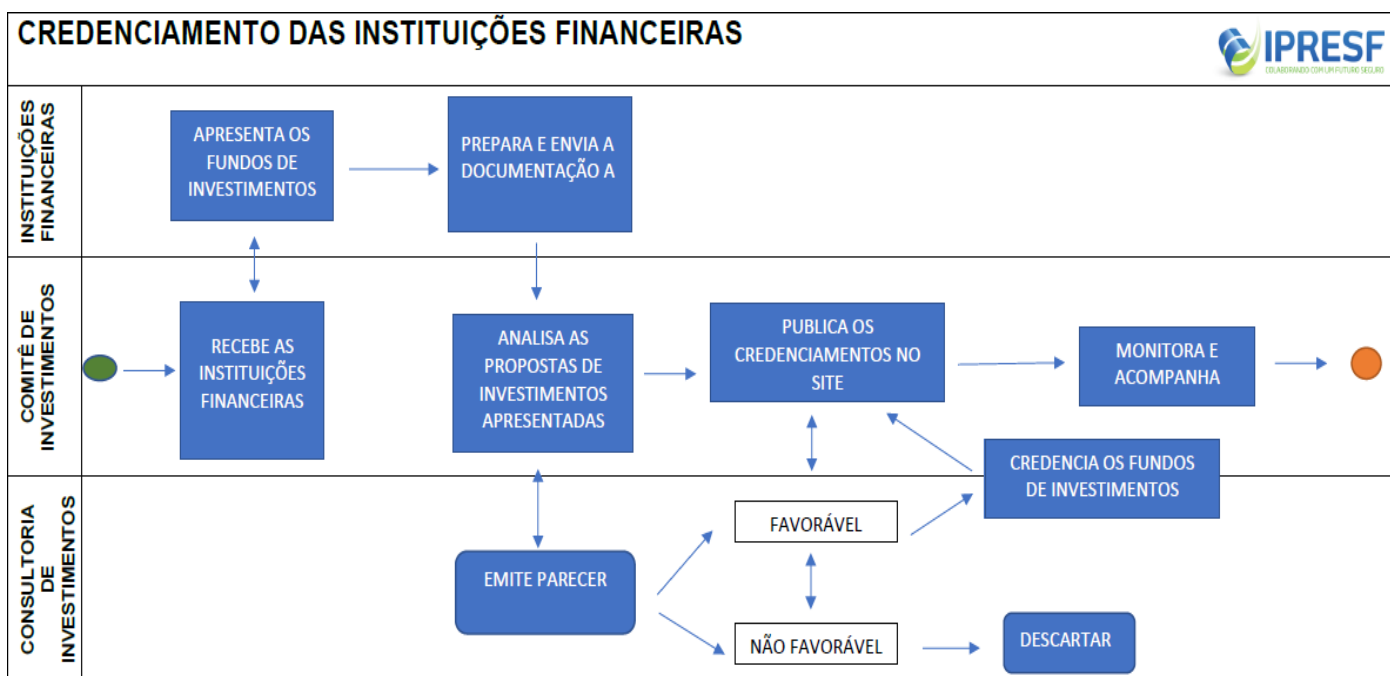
CREDENCIAMENTO DAS INSTITUIÇÕES FINANCEIRAS

IPRESF
COLABORANDO COM UM FUTURO SEGURO

INSTITUIÇÕES FINANCEIRAS

APRESENTA OS FUNDOS DE INVESTIMENTOS

PREPARA E ENVIA A DOCUMENTAÇÃO A

COMITÊ DE INVESTIMENTOS

RECEBE AS INSTITUIÇÕES FINANCEIRAS

ANALISA AS PROPOSTAS DE INVESTIMENTOS APRESENTADAS

PUBLICA OS CREDENCIAMENTOS NO SITE

MONITORA E ACOMPANHA

CREDENCIA OS FUNDOS DE INVESTIMENTOS

CONSULTORIA DE INVESTIMENTOS

FAVORÁVEL

EMITE PARECER

NÃO FAVORÁVEL

DESCARTAR